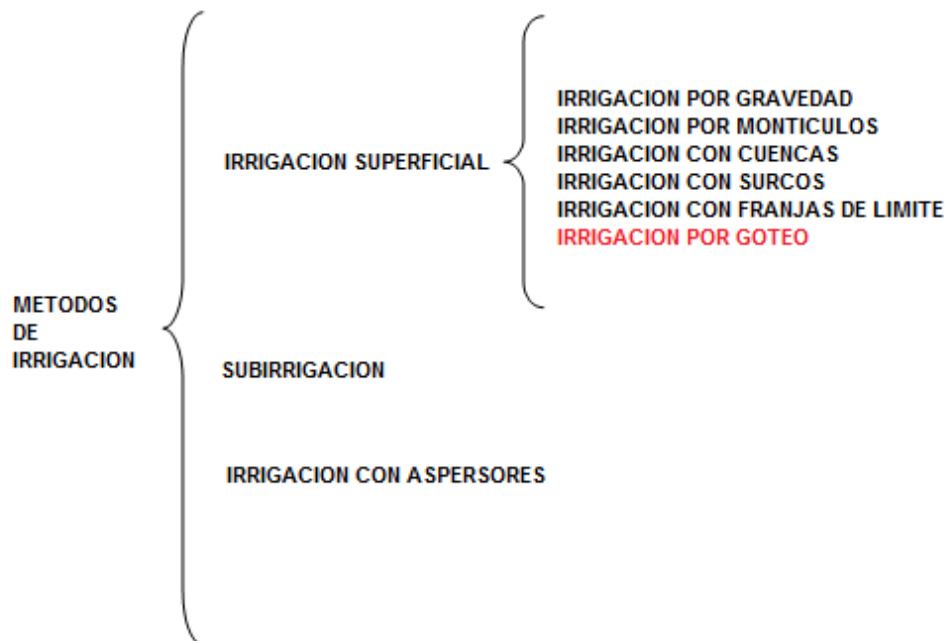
METODOS DE IRRIGACION

IRRIGACION SUPERFICIAL

IRRIGACION POR GRAVEDAD
IRRIGACION POR MONTICULOS
IRRIGACION CON CUENCAS
IRRIGACION CON SURCOS
IRRIGACION CON FRANJAS DE LIMITE
IRRIGACION POR GOTEO

SUBIRRIGACION

IRRIGACION CON ASPERSORES